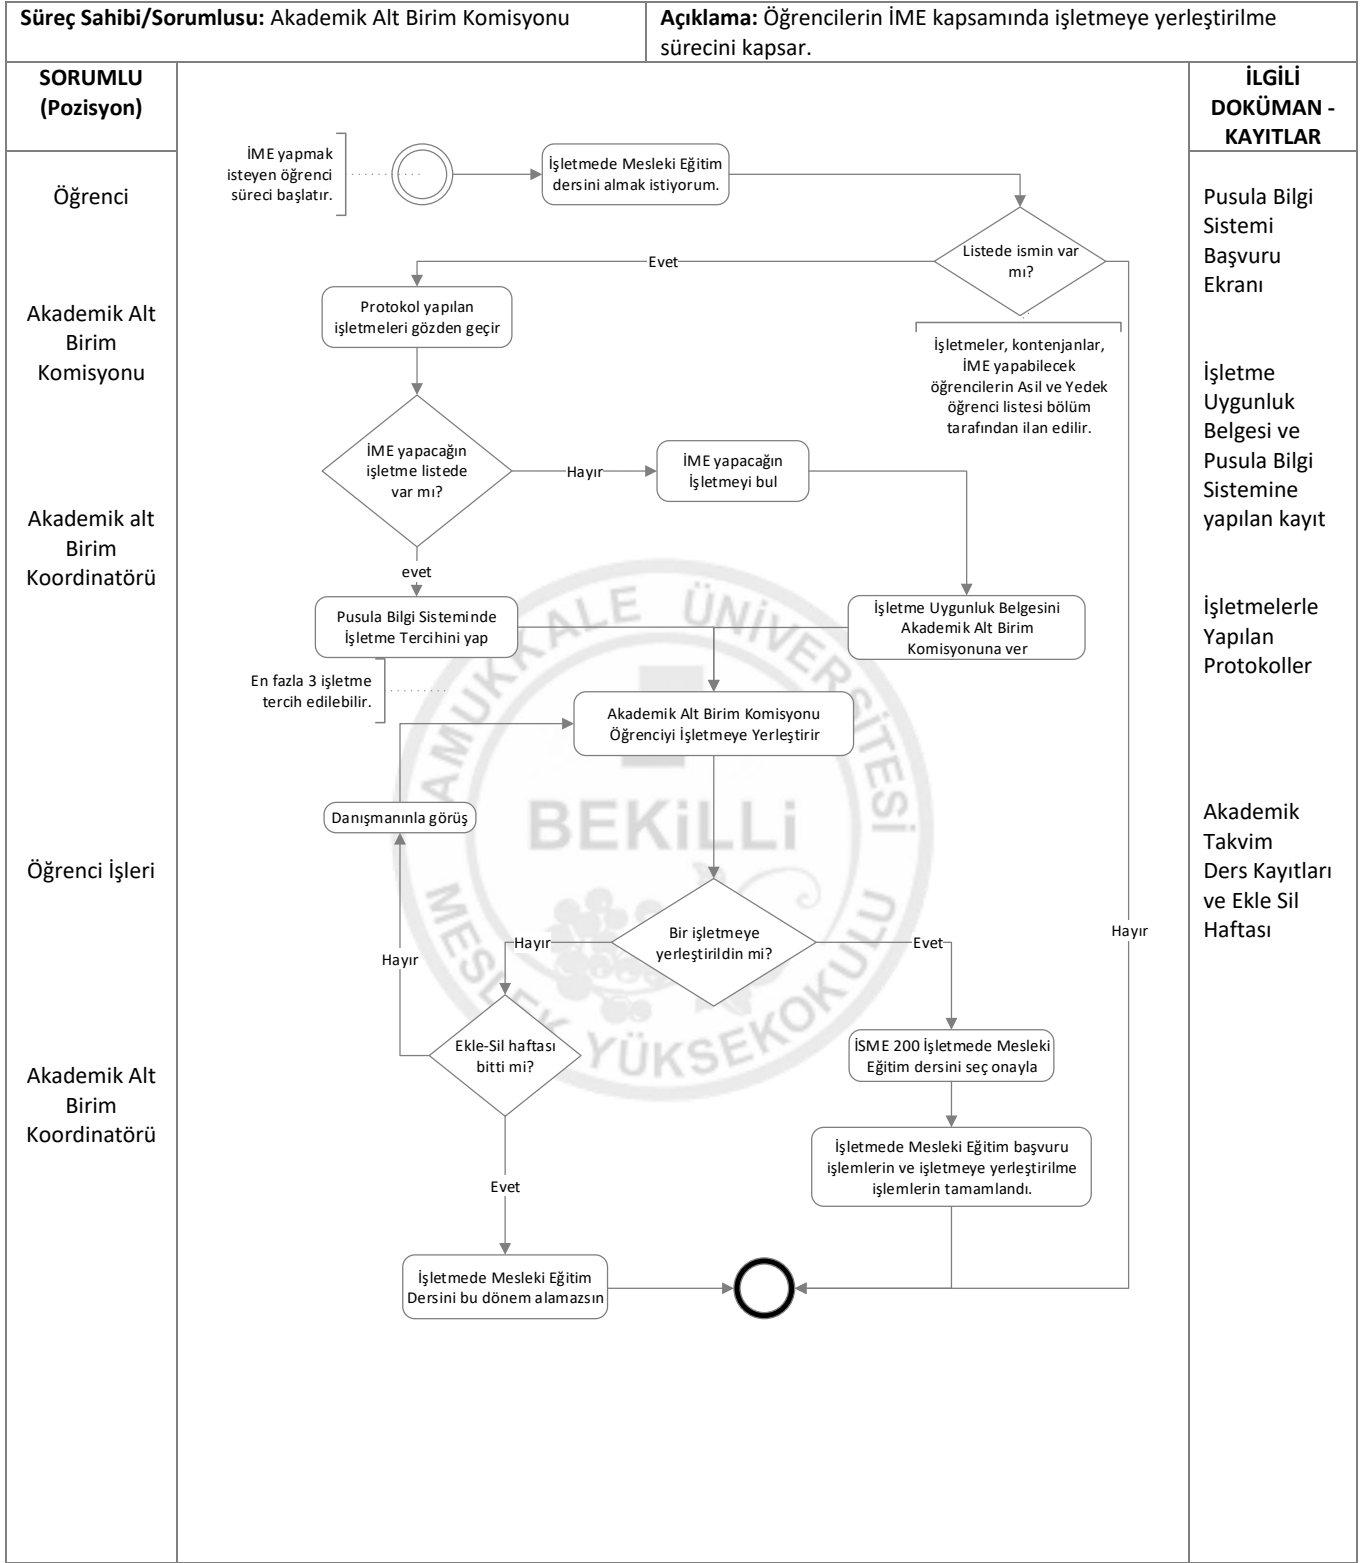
**Süreç Sahibi/Sorumlusu:** Akademik Alt Birim Komisyonu

**Açıklama:** Öğrencilerin İME kapsamında işletmeye yerleştirilme sürecini kapsar.

**SORUMLU (Pozisyon)**

**İLGİLİ DOKÜMAN - KAYITLAR**

Öğrenci

Akademik Alt Birim Komisyonu

Akademik alt Birim Koordinatörü

Öğrenci İşleri

Akademik Alt Birim Koordinatörü

İME yapmak isteyen öğrenci süreci başlatır.

İşletmede Mesleki Eğitim dersini almak istiyorum.

Listede ismin var mı?

Evet

Hayır

İşletmeler, kontenjanlar, İME yapabilecek öğrencilerin Asil ve Yedek öğrenci listesi bölüm tarafından ilan edilir.

Protokol yapılan işletmeleri gözden geçir

İME yapacağın işletme listede var mı?

Hayır

İME yapacağın İşletmeyi bul

evet

Pusula Bilgi Sisteminde İşletme Tercihini yap

İşletme Uygunluk Belgesini Akademik Alt Birim Komisyonuna ver

En fazla 3 işletme tercih edilebilir.

Akademik Alt Birim Komisyonu Öğrenciyi İşletmeye Yerleştirir

Danışmanınla görüş

Bir işletmeye yerleştirildin mi?

Hayır

Evet

Hayır

Ekle-Sil haftası bitti mi?

İSME 200 İşletmede Mesleki Eğitim dersini seç onayla

İşletmede Mesleki Eğitim başvuru işlemlerin ve işletmeye yerleştirilme işlemlerin tamamlandı.

Evet

İşletmede Mesleki Eğitim Dersini bu dönem alamazsın

Pusula Bilgi Sistemi Başvuru Ekranı

İşletme Uygunluk Belgesi ve Pusula Bilgi Sistemine yapılan kayıt

İşletmelerle Yapılan Protokoller

Akademik Takvim Ders Kayıtları ve Ekle Sil Haftası

PAMUKKALE ÜNİVERSİTESİ BEKİLLİ MESLEK YÜKSEKOKULU